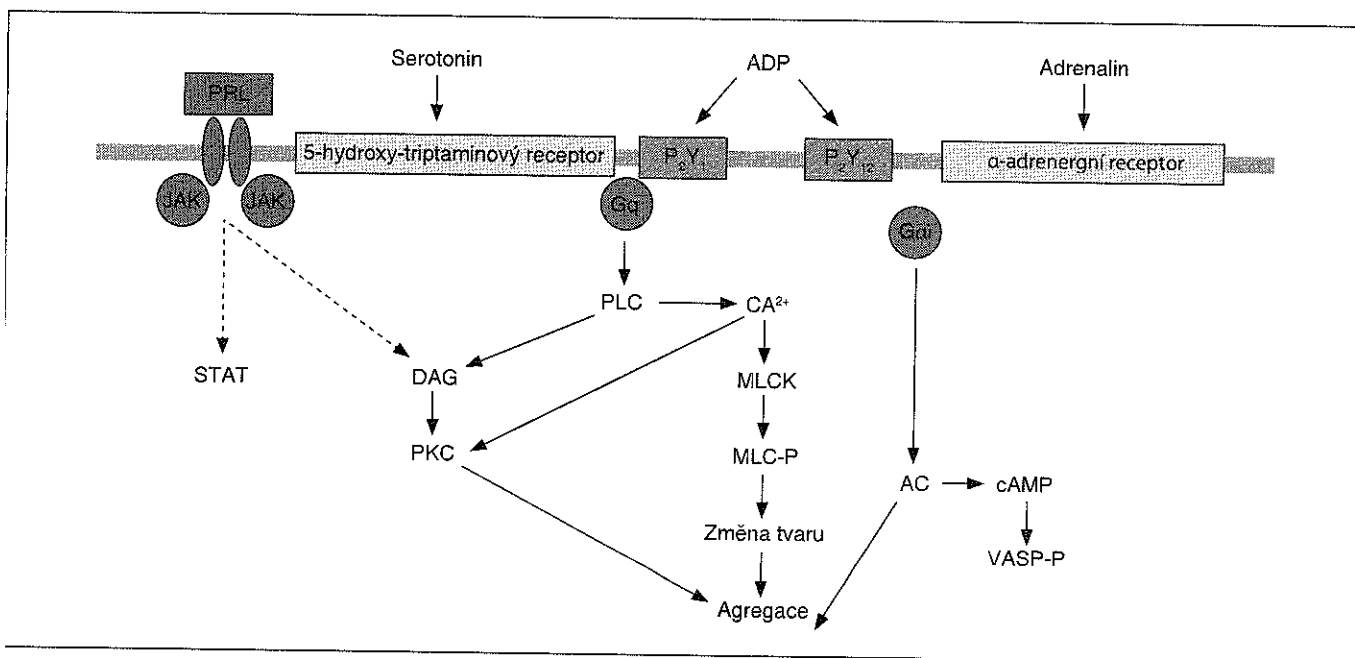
Serotonin

ADP

Adrenalin

PRL

5-hydroxy-triptaminový receptor

$P_2Y_1$

$P_2Y_{12}$

α-adrenergní receptor

JAK

JAK

Gq

Gαi

PLC

$CA^{2+}$

STAT

DAG

MLCK

PKC

MLC-P

AC

cAMP

Změna tvaru

VASP-P

Agregace